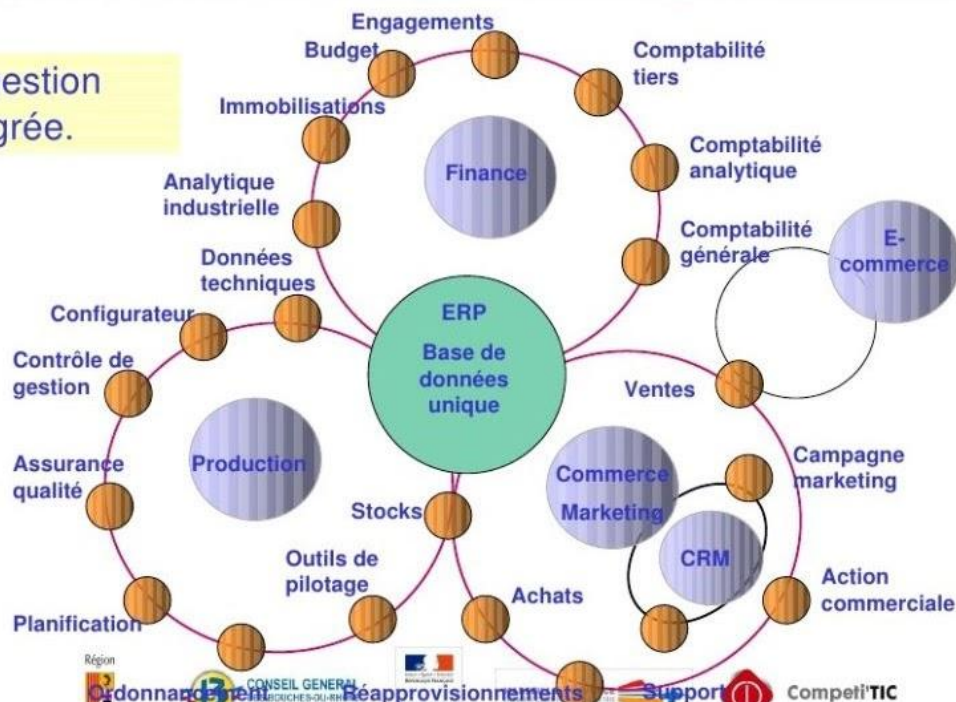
estion
grée.

Engagements
Budget
Comptabilité tiers
Immobilisations
Finance
Comptabilité analytique
Analytique industrielle
Comptabilité générale
E-commerce
Données techniques
Configurateur
ERP
Base de données unique
Contrôle de gestion
Ventes
Assurance qualité
Production
Commerce
Marketing
Campagne marketing
Stocks
CRM
Outils de pilotage
Achats
Action commerciale
Planification
Région
Ordonnancement
CONSEIL GENERAL BOUCHES-DU-RHÔNE
Réapprovisionnements
Support
Competi'TIC